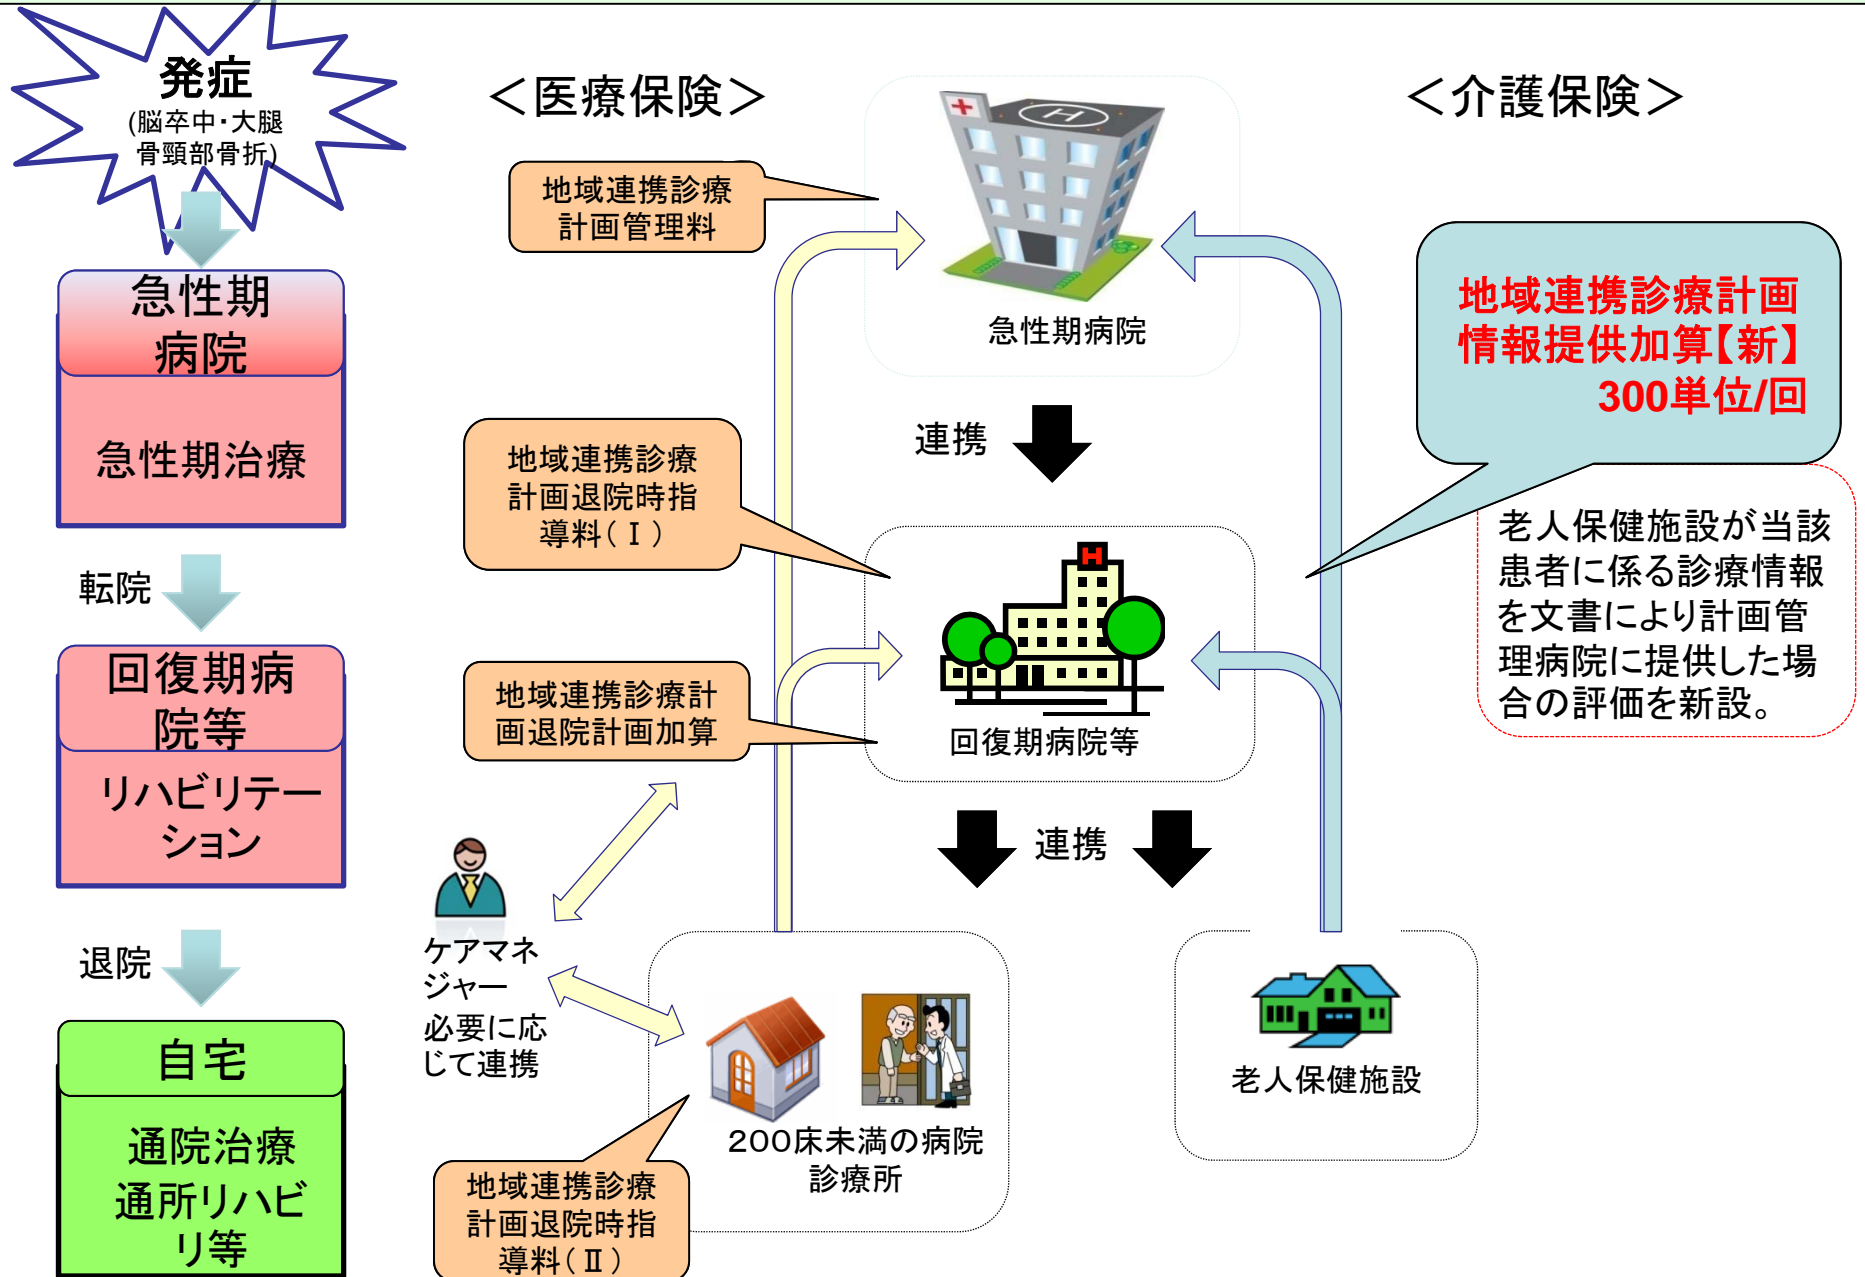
発症
(脳卒中・大腿骨頸部骨折)

急性期病院

急性期治療

転院

回復期病院等

リハビリテーション

退院

自宅

通院治療
通所リハビリ等

<医療保険>

<介護保険>

地域連携診療計画管理料

急性期病院

連携

地域連携診療計画退院時指導料(Ⅰ)

地域連携診療計画退院計画加算

回復期病院等

連携

地域連携診療計画情報提供加算【新】
300単位/回

老人保健施設が当該患者に係る診療情報を文書により計画管理病院に提供した場合の評価を新設。

ケアマネジャー
必要に応じて連携

200床未満の病院
診療所

老人保健施設

地域連携診療計画退院時指導料(Ⅱ)